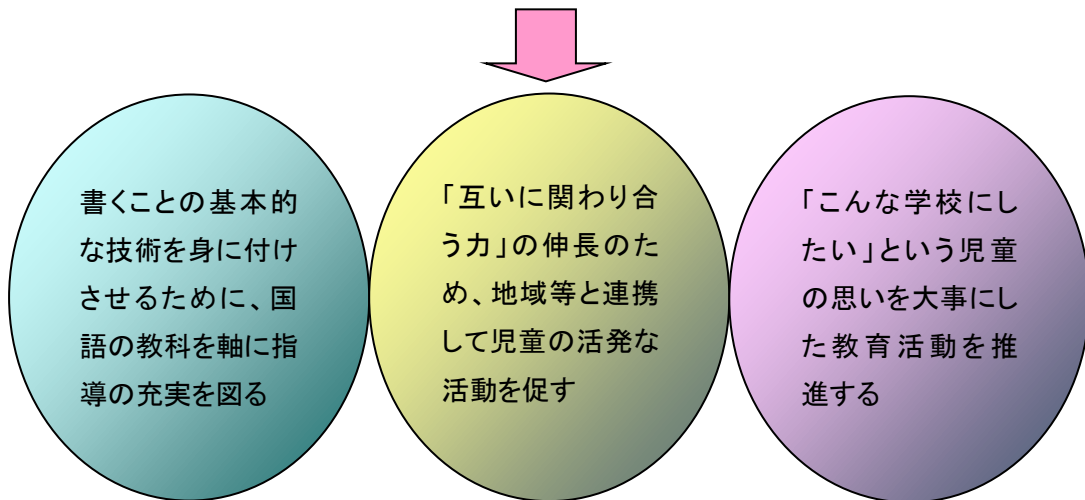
書くことの基本的な技術を身に付けさせるために、国語の教科を軸に指導の充実を図る

「互いに関わり合う力」の伸長のため、地域等と連携して児童の活発な活動を促す

「こんな学校にしたい」という児童の思いを大事にした教育活動を推進する